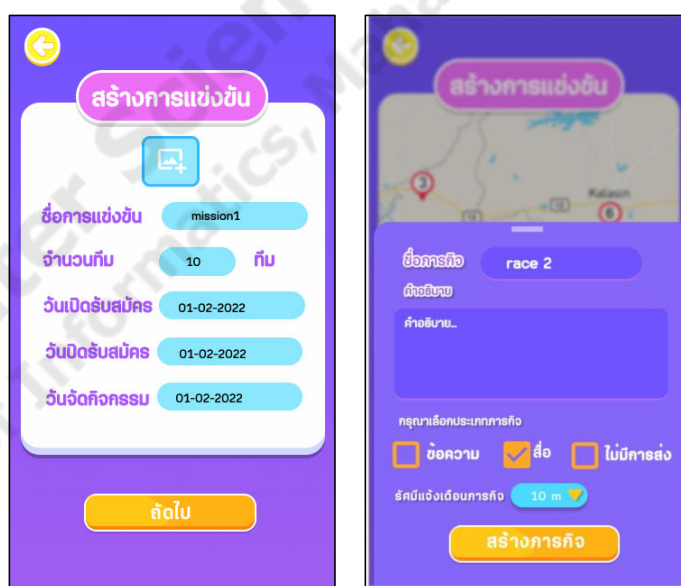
สร้างการแข่งขัน

ชื่อการแข่งขัน mission1

จำนวนทีม 10 ทีม

วันเปิดรับสมัคร 01-02-2022

วันปิดรับสมัคร 01-02-2022

วันจัดกิจกรรม 01-02-2022

ถัดไป

สร้างการแข่งขัน

Kalasin

ชื่อภารกิจ race 2

คำอธิบาย

คำอธิบาย...

กรุณาเลือกประเภทภารกิจ

ข้อความ สื่อ ไม่มีการส่ง

รัศมีแจ้งเตือนภารกิจ 10 m

สร้างภารกิจ